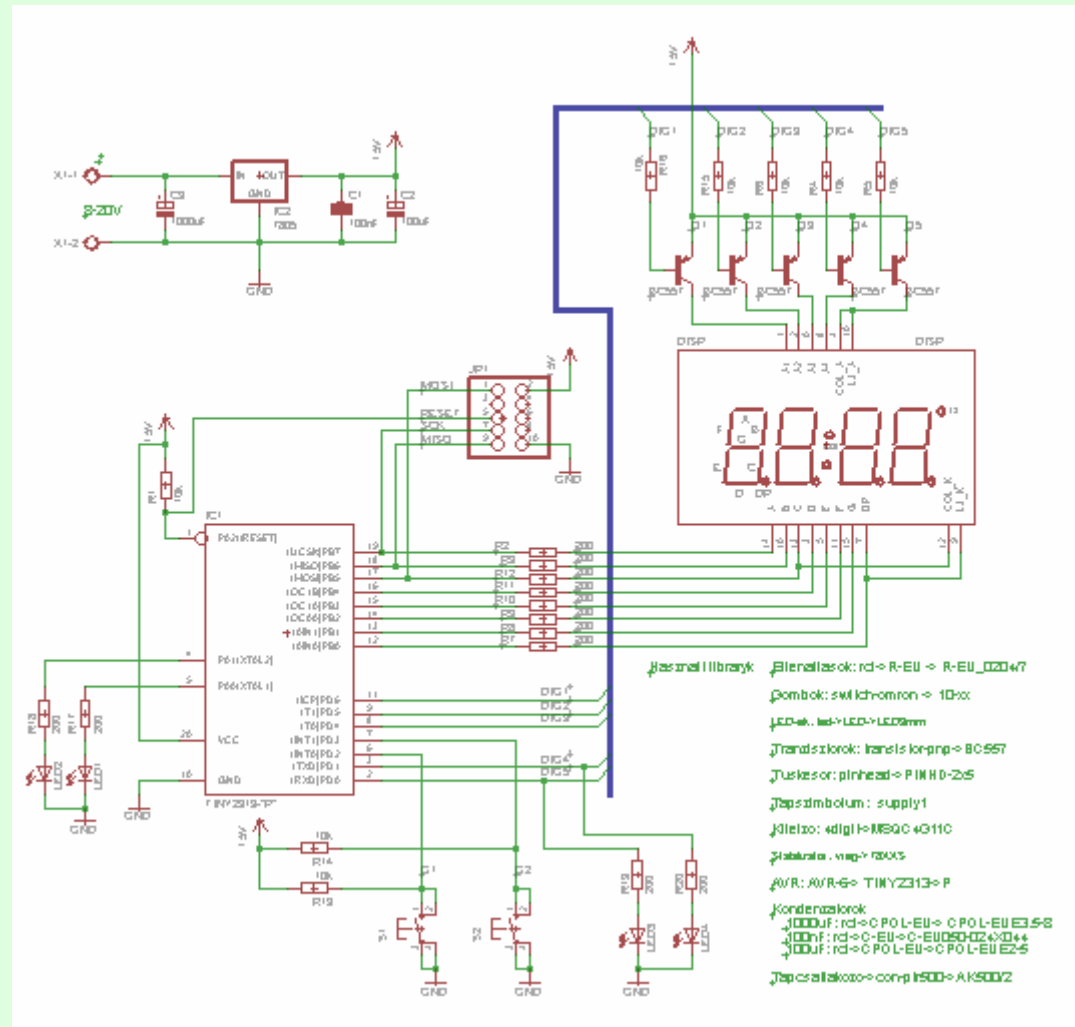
+5V

DIG1 DIG2 DIG3 DIG4 DIG5

10k R16 R15 10k R6 10k R5 10k R4 10k

Q1 Q2 Q3 Q4 Q5

BC557 BC557 BC557 BC557 BC557

DISP DISP

X1-1 X1-2

8-20V

C3 1000uF

IN OUT GND IC2 7805

C1 100nF C2 100uF

+5V

GND

JP1

MOSI RESET SCK MISO

+5V

GND

+5V

R1 10k

IC1

PA2(RESET)

(UCSK)PB7 (MISO)PB6 (MOSI)PB5 (OC1B)PB4 (OC1A)PB3 (OC0A)PB2 (AIN1)PB1 (AIN0)PB0

PA1(XTAL2) PA0(XTAL1)

VCC GND

(ICP)PD6 (T1)PD5 (T0)PD4 (INT1)PD3 (INT0)PD2 (TXD)PD1 (RXD)PD0

TINY2313-"P"

R2 R9 R12 R11 R10 R8 R3 R7

200 200 200 200 200 200 200 200

DIG1 DIG2 DIG3 DIG4 DIG5

R13 200 R17 200

LED2 LED1

GND GND

+5V

10k R14 10k R18

S1 S2

GND GND

R19 200 R20 200

LED3 LED4

GND

Hasznalt library:

Ellenallasok: rcl-> R-EU -> R-EU_0204/7

Gombok: switch-omron -> 10-xx

LED-ek: led->LED->LED5mm

Tranzisztorok: transistor-pnp-> BC557

Tuskesor: pinhead-> PINHD-2x5

Tapszimbolum: supply1

Kijelzo: 4digit-> MSQC4911C

Stabilizator: vreg-> 78XXS

AVR: AVR-6-> TINY2313-> P

Kondenzatorok
1000uF: rcl-> CPOL-EU-> CPOL-EUE3.5-8
100nF: rcl-> C-EU-> C-EU050-024X044
100uF: rcl-> CPOL-EU-> CPOL-EUE2-5

Tapcsatlakozo-> con-ptr500-> AK500/2